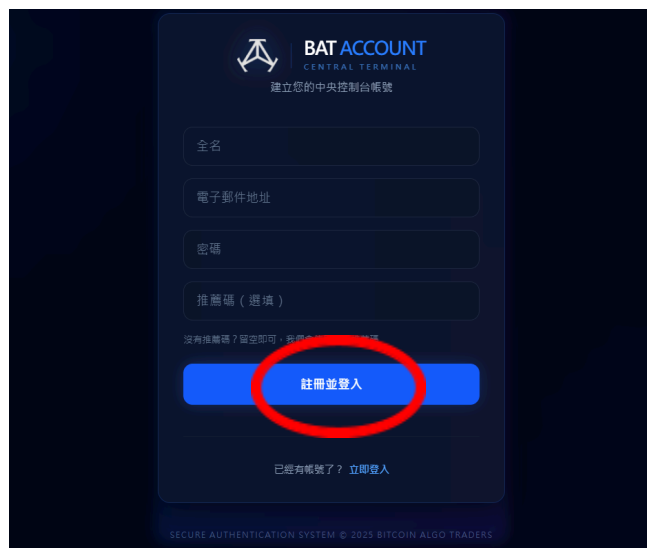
BAT ACCOUNT
CENTRAL TERMINAL
建立您的中央控制台帳號

全名

電子郵件地址

密碼

推薦碼（選填）

沒有推薦碼？留空即可，我們會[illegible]

註冊並登入

已經有帳號了？ 立即登入

SECURE AUTHENTICATION SYSTEM © 2025 BITCOIN ALGO TRADERS